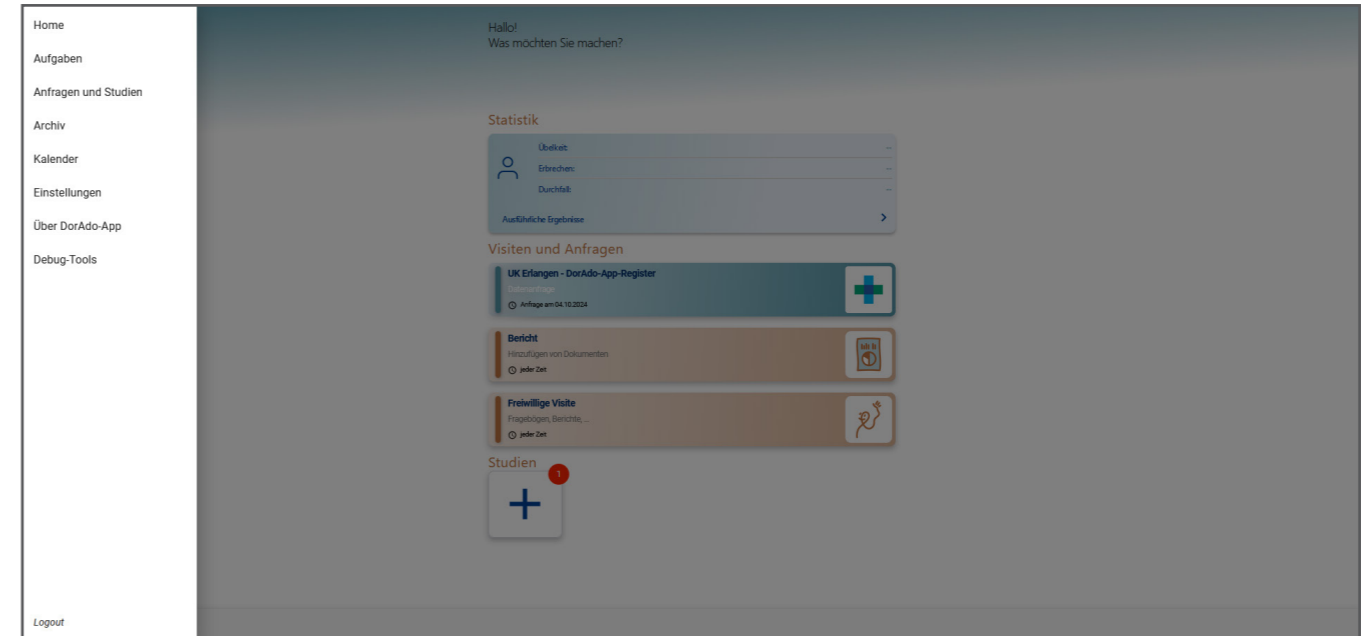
Home

Aufgaben

Anfragen und Studien

Archiv

Kalender

Einstellungen

Über DorAdo-App

Debug-Tools

Logout

Hallo!
Was möchten Sie machen?

Statistik

Übelkeit: ...

Erbrechen: ...

Durchfall: ...

Ausführliche Ergebnisse

Visiten und Anfragen

UK Erlangen - DorAdo-App-Register
Datenanfrage
Anfrage am 04.10.2024

Bericht
Hinzufügen von Dokumenten
jederzeit

Freiwillige Visite
Fragebögen, Berichte, ...
jederzeit

Studien

1